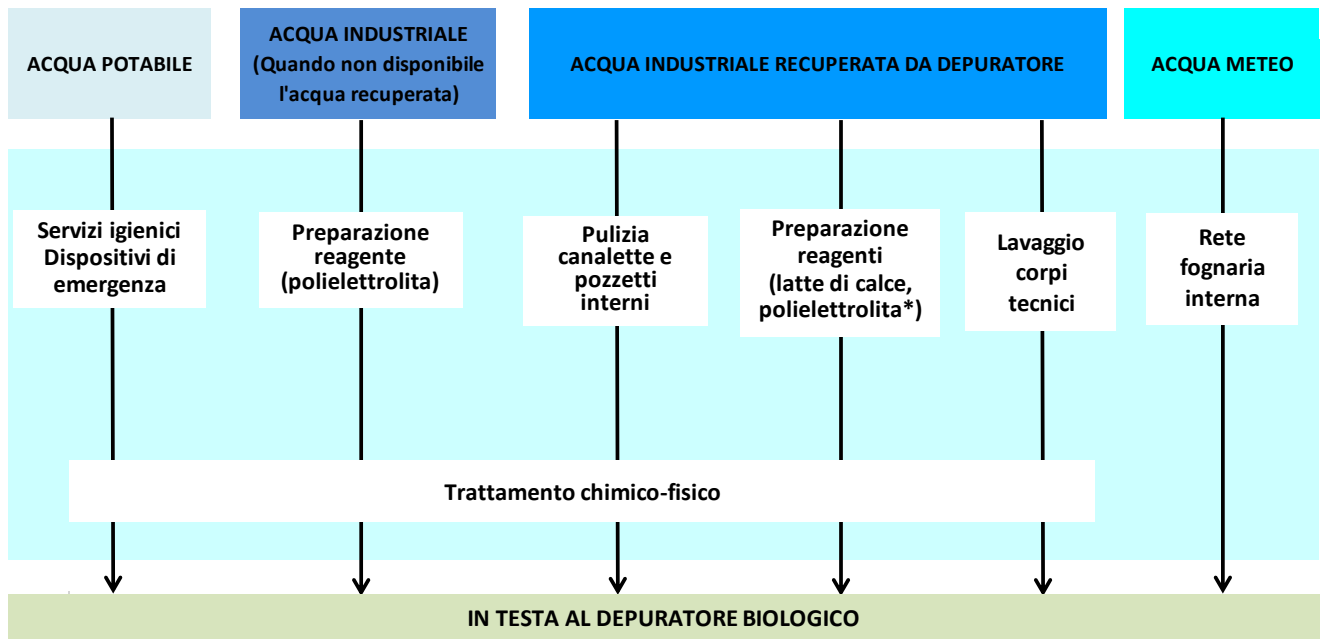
ACQUA POTABILE

ACQUA INDUSTRIALE (Quando non disponibile l'acqua recuperata)

ACQUA INDUSTRIALE RECUPERATA DA DEPURATORE

ACQUA METEO

Servizi igienici Dispositivi di emergenza

Preparazione reagente (polielettrolita)

Pulizia canalette e pozzetti interni

Preparazione reagenti (latte di calce, polielettrolita*)

Lavaggio corpi tecnici

Rete fognaria interna

Trattamento chimico-fisico

IN TESTA AL DEPURATORE BIOLOGICO